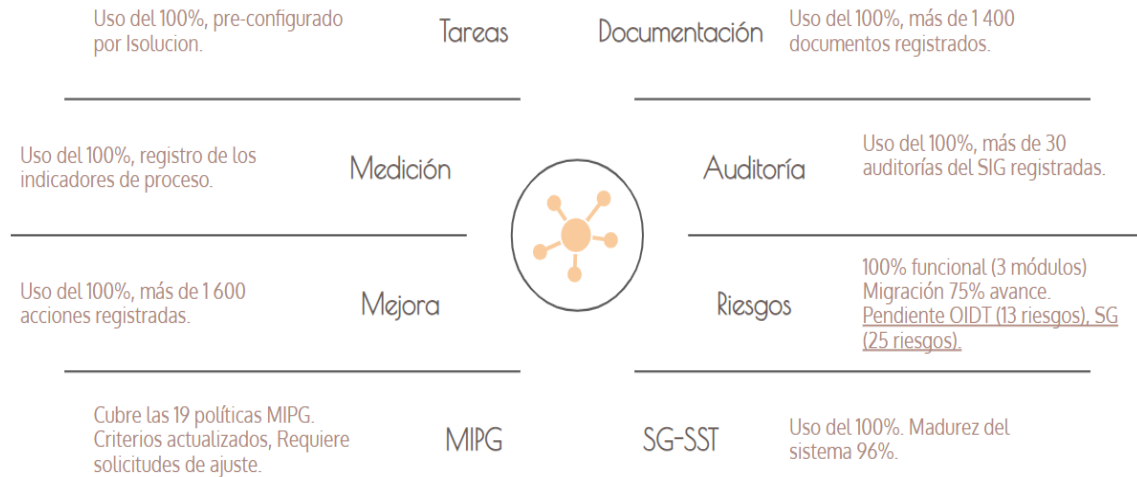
Uso del 100%, pre-configurado por Isolucion.

Tareas

Documentación

Uso del 100%, más de 1 400 documentos registrados.

Uso del 100%, registro de los indicadores de proceso.

Medición

Auditoría

Uso del 100%, más de 30 auditorías del SIG registradas.

Uso del 100%, más de 1 600 acciones registradas.

Mejora

Riesgos

100% funcional (3 módulos)
Migración 75% avance.
Pendiente OIDT (13 riesgos), SG (25 riesgos).

Cubre las 19 políticas MIPG. Criterios actualizados, Requiere solicitudes de ajuste.

MIPG

SG-SST

Uso del 100%. Madurez del sistema 96%.